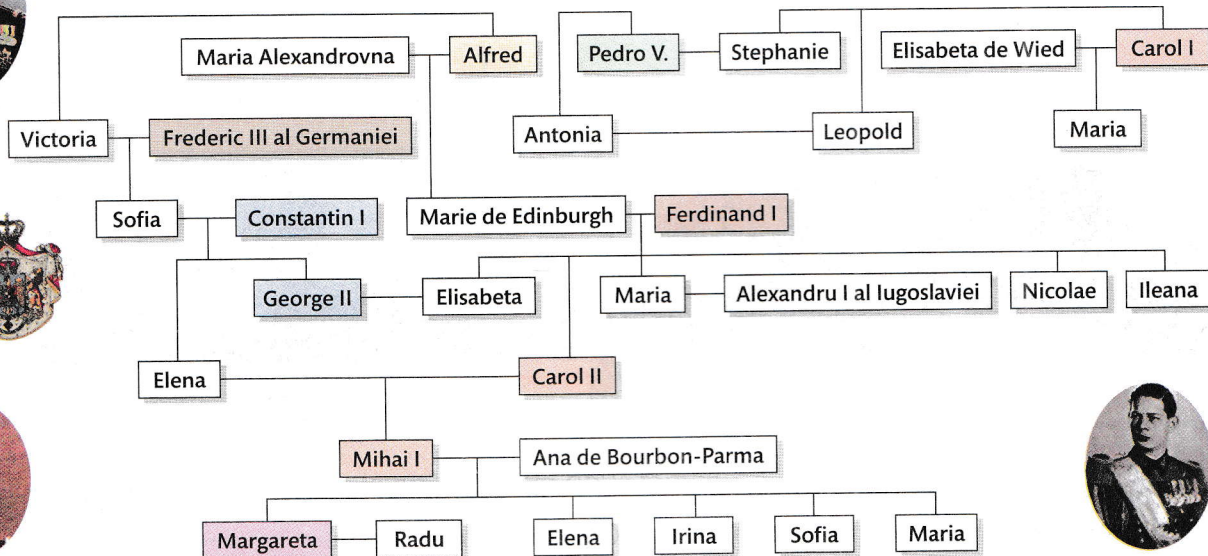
Maria Alexandrovna
Alfred
Pedro V.
Stephanie
Elisabeta de Wied
Carol I
Victoria
Frederic III al Germaniei
Antonia
Leopold
Maria
Sofia
Constantin I
Marie de Edinburgh
Ferdinand I
George II
Elisabeta
Maria
Alexandru I al Iugoslaviei
Nicolae
Ileana
Elena
Carol II
Mihai I
Ana de Bourbon-Parma
Margareta
Radu
Elena
Irina
Sofia
Maria